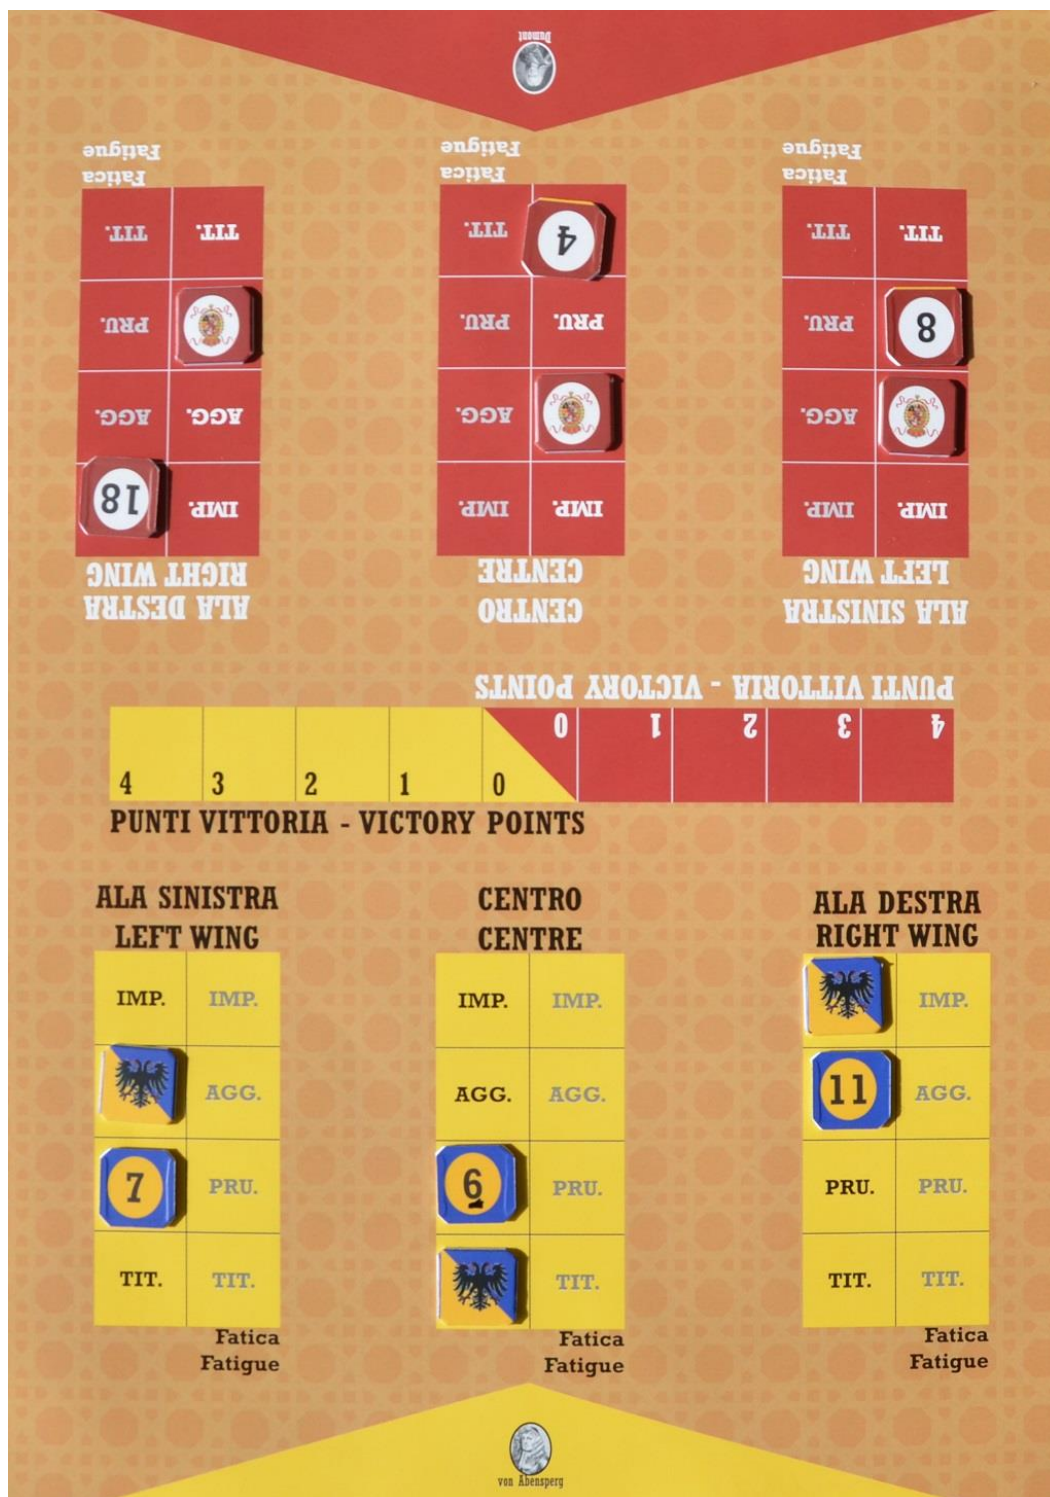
Dumont

Fatica
Fatigue

Fatica
Fatigue

Fatica
Fatigue

| TIT. | TIT. |
|---|---|
| PRU. | PRU. |
| AGG. | AGG. |
| IMP. | IMP. |

18

| TIT. | TIT. |
|---|---|
| PRU. | PRU. |
| AGG. | AGG. |
| IMP. | IMP. |

4

| TIT. | TIT. |
|---|---|
| PRU. | PRU. |
| AGG. | AGG. |
| IMP. | IMP. |

8

ALA DESTRA
RIGHT WING

CENTRO
CENTRE

ALA SINISTRA
LEFT WING

PUNTI VITTORIA - VICTORY POINTS

| 4 | 3 | 2 | 1 | 0 | 0 | 1 | 2 | 3 | 4 |
|---|---|---|---|---|---|---|---|---|---|

PUNTI VITTORIA - VICTORY POINTS

ALA SINISTRA
LEFT WING

| IMP. | IMP. |
|---|---|
| | AGG. |
| 7 | PRU. |
| TIT. | TIT. |

Fatica
Fatigue

CENTRO
CENTRE

| IMP. | IMP. |
|---|---|
| AGG. | AGG. |
| 6 | PRU. |
| | TIT. |

Fatica
Fatigue

ALA DESTRA
RIGHT WING

| | IMP. |
|---|---|
| 11 | AGG. |
| PRU. | PRU. |
| TIT. | TIT. |

Fatica
Fatigue

von Abensperg